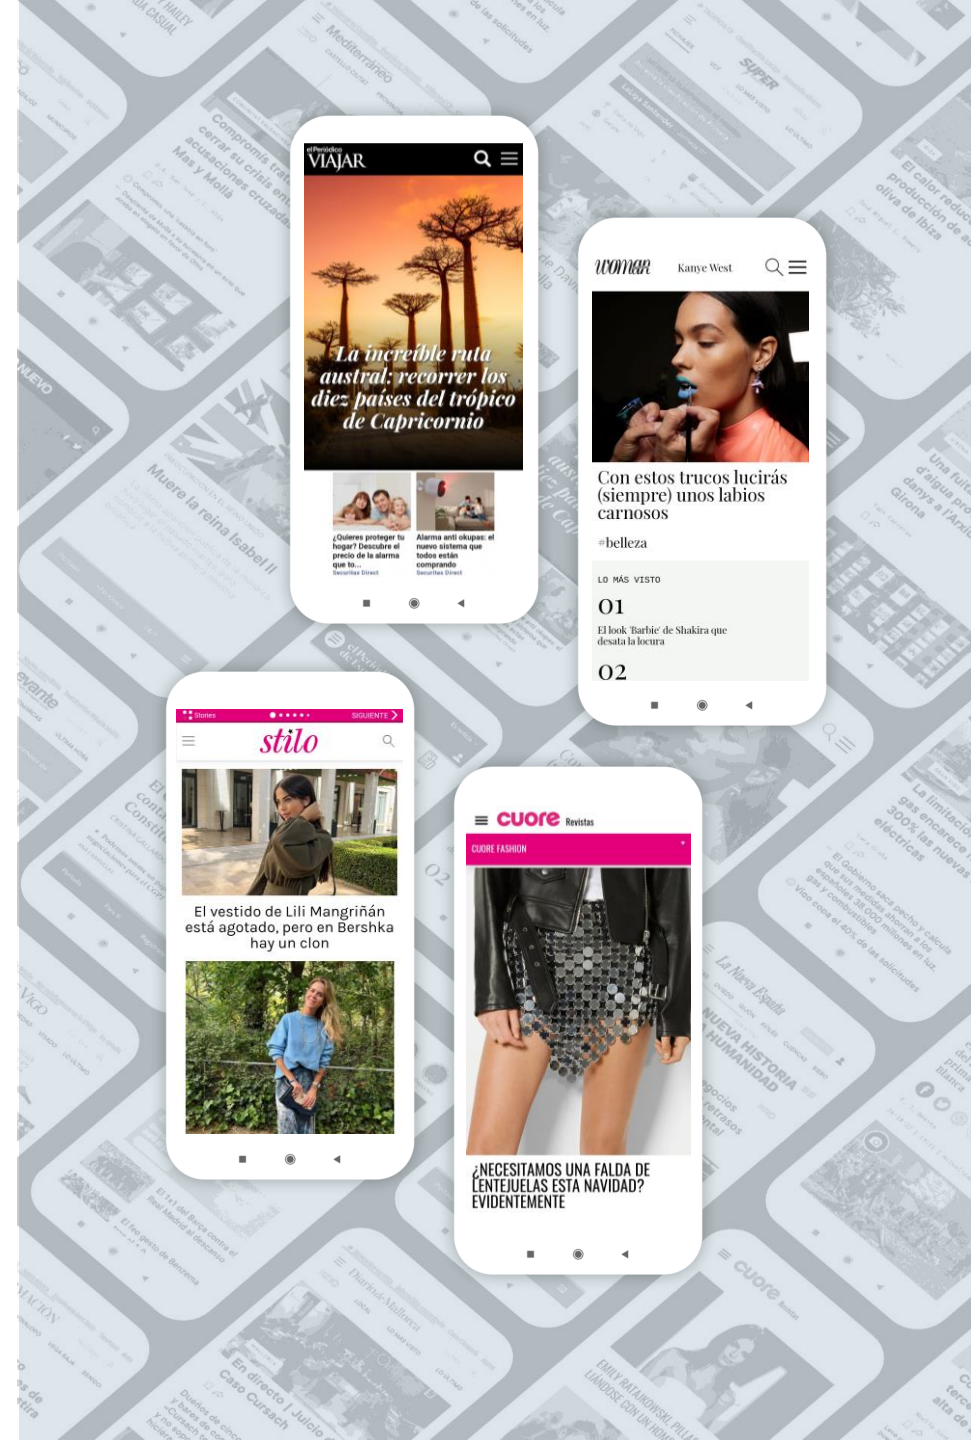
el Periódico
VIAJAR

La increíble ruta austral: recorrer los diez países del trópico de Capricornio

¿Quieres proteger tu hogar? Descubre el precio de la alarma que te...
Securitas Direct

Alarma anti okupas: el nuevo sistema que todos están comprando
Securitas Direct

woman
Kanye West

Con estos trucos lucirás (siempre) unos labios carnosos

#belleza

LO MÁS VISTO

01
El look 'Barbie' de Shakira que desata la locura

02

Stories
SIGUIENTE
stilo

El vestido de Lili Mangriñán está agotado, pero en Bershka hay un clon

cuore Revistas
CUORE FASHION

¿NECESITAMOS UNA FALDA DE LENTEJUELAS ESTA NAVIDAD? EVIDENTEMENTE